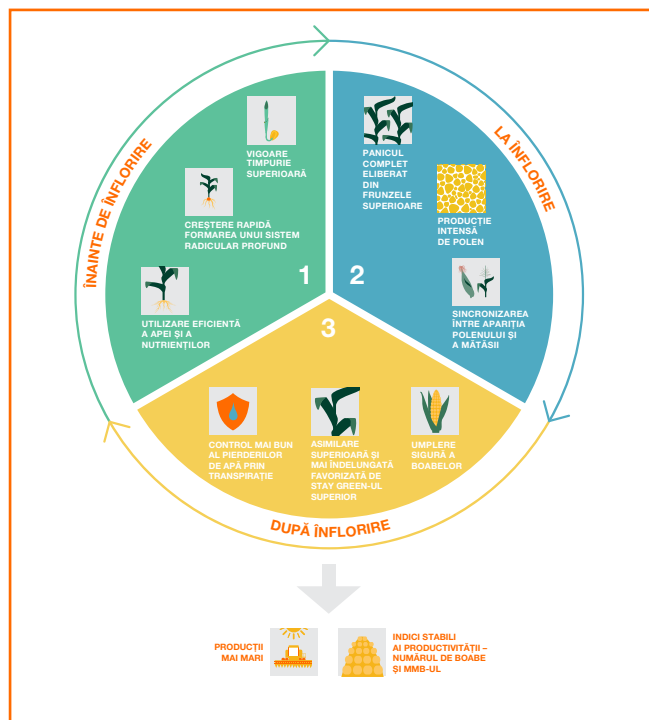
ÎNAINTE DE ÎNFLORIRE

VIGOARE TIMPURIE SUPERIOARĂ

CREȘTERE RAPIDĂ FORMAREA UNUI SISTEM RADICULAR PROFUND

UTILIZARE EFICIENTĂ A APEI ȘI A NUTRIENȚILOR

1

LA ÎNFLORIRE

PANICUL COMPLET ELIBERAT DIN FRUNZELE SUPERIOARE

PRODUCȚIE INTENSĂ DE POLEN

SINCRONIZAREA ÎNTRE APARIȚIA POLENULUI ȘI A MĂTĂSII

2

3

CONTROL MAI BUN AL PIERDERILOR DE APĂ PRIN TRANSPIRAȚIE

ASIMILARE SUPERIOARĂ ȘI MAI ÎNDELUNGATĂ FAVORIZATĂ DE STAY GREEN-UL SUPERIOR

UMPLERE SIGURĂ A BOABELOR

DUPĂ ÎNFLORIRE

PRODUCȚII MAI MARI

INDICI STABILI AI PRODUCTIVITĂȚII – NUMĂRUL DE BOABE ȘI MMB-UL